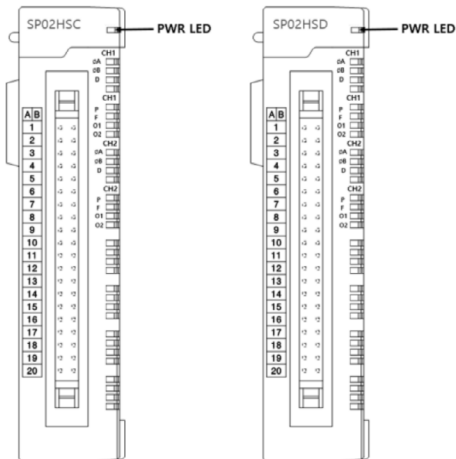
SP02HSC

PWR LED

CH1
ΦA
ΦB
D
CH1
P
F
O1
O2
CH2
ΦA
ΦB
D
CH2
P
F
O1
O2

A B
1
2
3
4
5
6
7
8
9
10
11
12
13
14
15
16
17
18
19
20

SP02HSD

PWR LED

CH1
ΦA
ΦB
D
CH1
P
F
O1
O2
CH2
ΦA
ΦB
D
CH2
P
F
O1
O2

A B
1
2
3
4
5
6
7
8
9
10
11
12
13
14
15
16
17
18
19
20